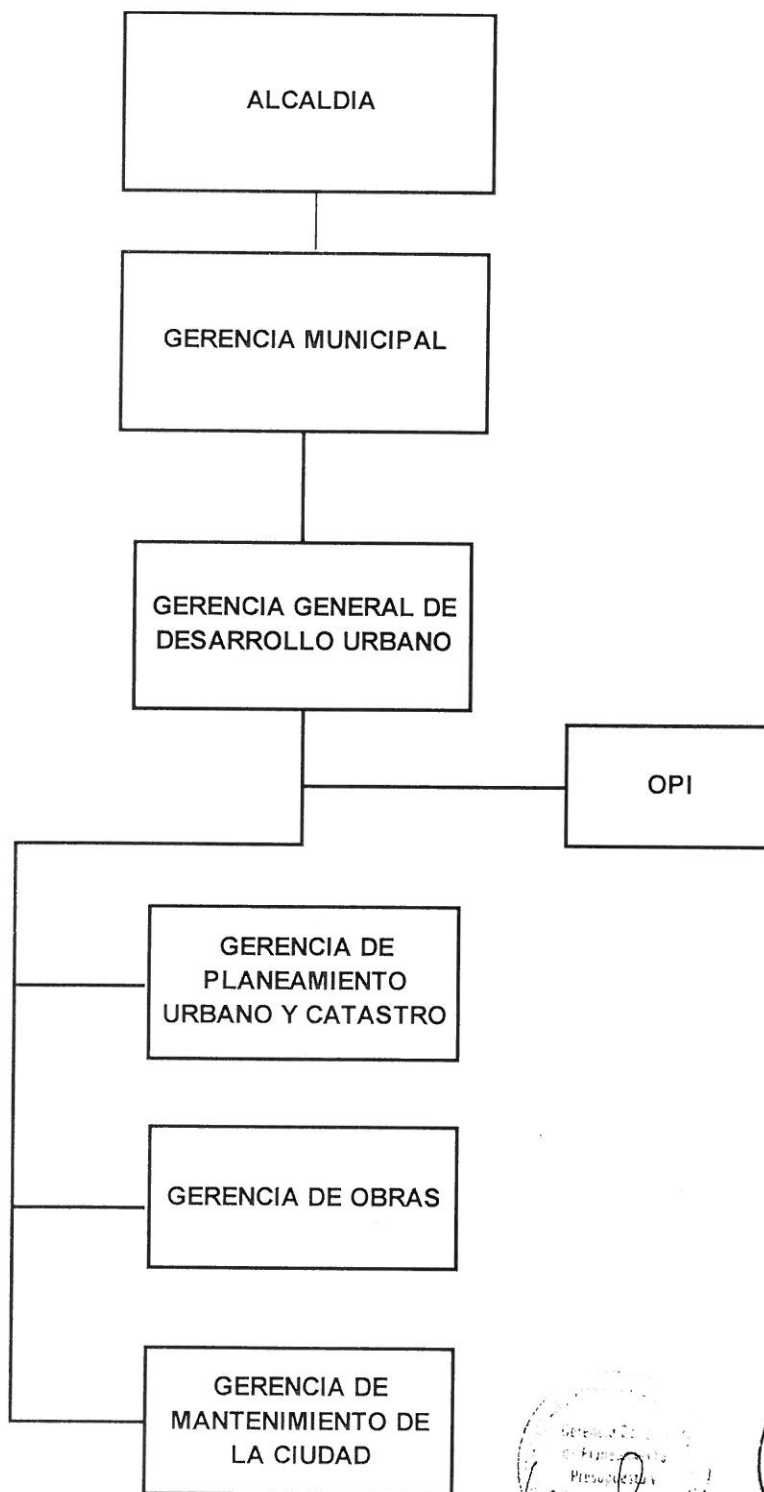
ALCALDIA

GERENCIA MUNICIPAL

GERENCIA GENERAL DE DESARROLLO URBANO

OPI

GERENCIA DE PLANEAMIENTO URBANO Y CATASTRO

GERENCIA DE OBRAS

GERENCIA DE MANTENIMIENTO DE LA CIUDAD

Gerencia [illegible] de Planeamiento Presupuesto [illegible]